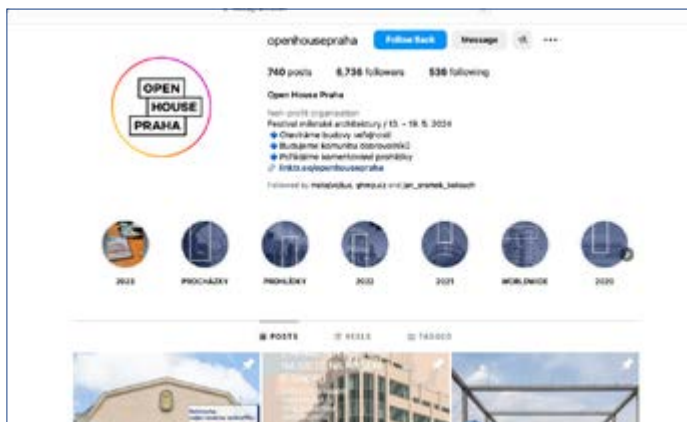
openhousepraha Follow Back Message

740 posts 6,736 followers 538 following

Open House Praha

Non-profit organization
Festival městské architektury / 13. – 19. 5. 2024
🔷 Otevíráme budovy veřejnosti
🔷 Budujeme komunitu dobrovolníků
🔷 Pořádáme komentované prohlídky
🔗 linktr.ee/openhousepraha

Followed by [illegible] and jan_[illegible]

OPEN HOUSE PRAHA

2023 PROCHÁZKY PROHLÍDKY 2022 2021 WORLDWIDE 2020

POSTS REELS TAGGED